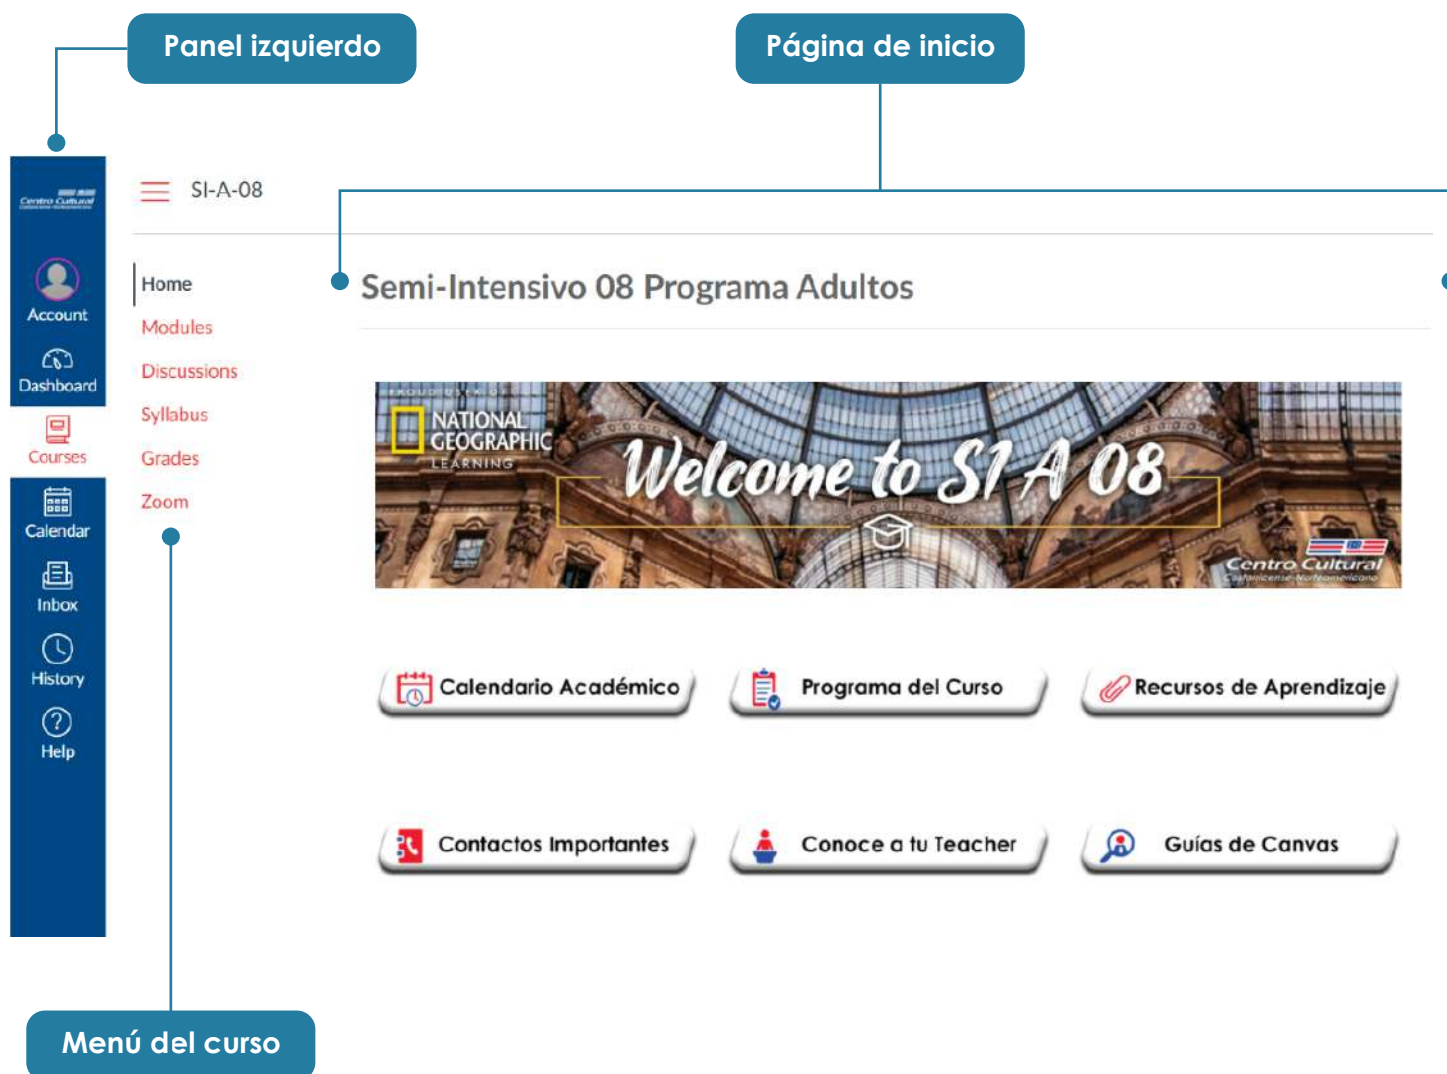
Panel izquierdo

Página de inicio

Centro Cultural

Account

Dashboard

Courses

Calendar

Inbox

History

Help

SI-A-08

Home
Modules
Discussions
Syllabus
Grades
Zoom

Semi-Intensivo 08 Programa Adultos

NATIONAL GEOGRAPHIC LEARNING

Welcome to SI A 08

Centro Cultural

Calendario Académico

Programa del Curso

Recursos de Aprendizaje

Contactos Importantes

Conoce a tu Teacher

Guías de Canvas

Menú del curso